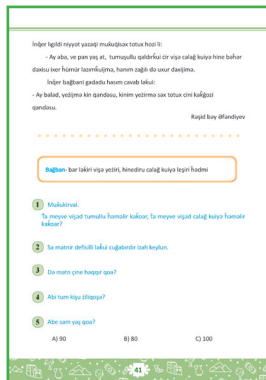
İnğer ilgildi niyyot yazaqi mukuqisax totux hozi li:

- Ay aba, ve pan yaş at, tumuulu qaldırkui ür viya calağ kuiya hine bahar daxsu iver hümür lazımkuijma, hanım zağlı do uxur daxijima.

İnğer bağbani gadadu hasım cavab lakui:

- Ay babad, yedijma kin qandasu, kinim yezirmo sax totux cini kağgozi qandasu.

Raşid bay əfəndiyev

Bağban- bar lakiri viya yeziri, hinediru calağ kuiya leşiri hadmi

1 Mukukinval.
Ta meyve viyad tumullu hamalır kakoar, ta meyve viyad calağ kuiyo hamalır kakoar?

2 Ta matnir defisilli lakui cuğabırdır izah keylun.

3 Da motn çine baqqır qıxa?

4 Abi tum kiyu ziliqiya?

5 Abe sam yaj qox?

A) 90 B) 80 C) 100

41